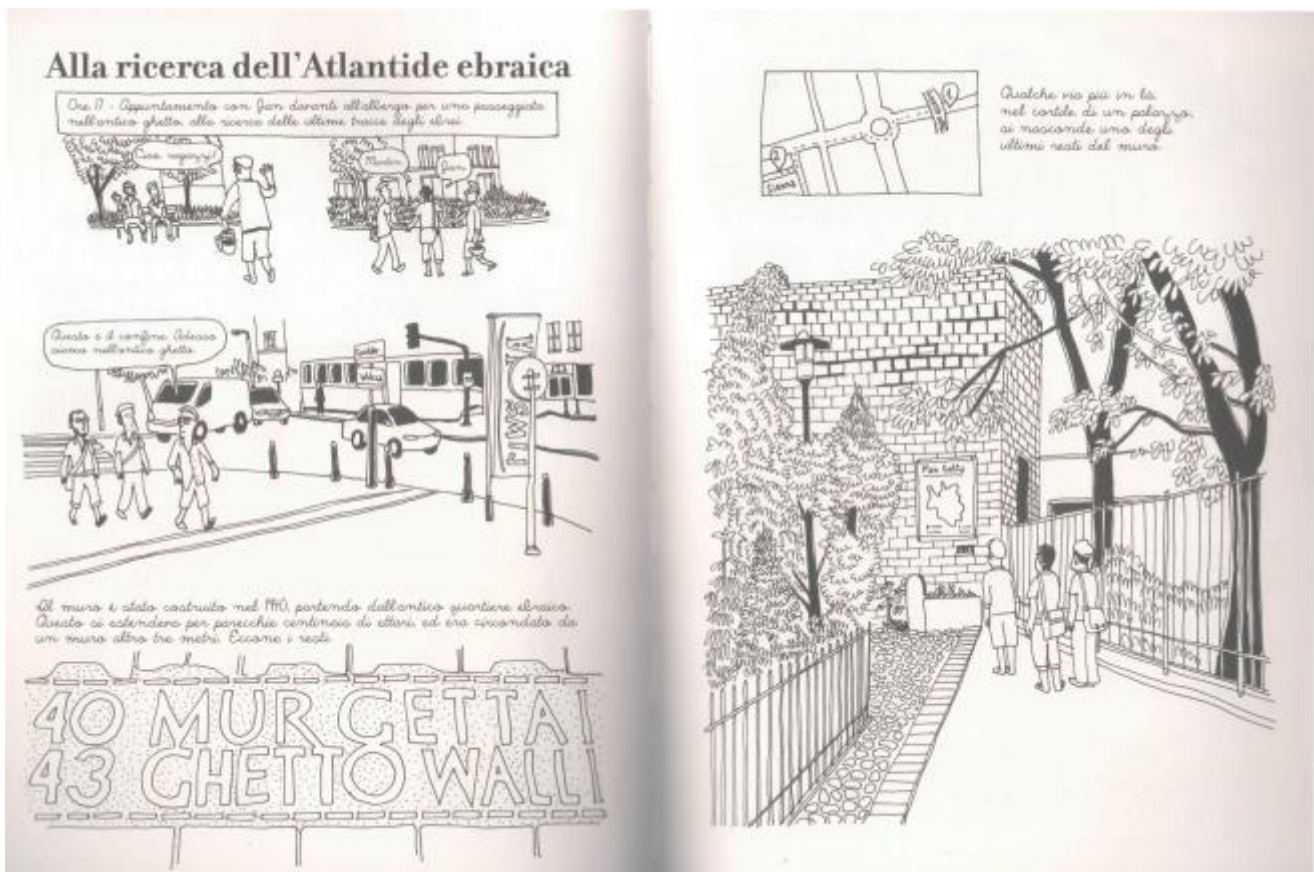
Alla ricerca dell'Atlantide ebraica

Ore 17 - Appuntamento con Jan davanti all'albergo per una passeggiata nell'antico ghetto, alla ricerca delle ultime tracce degli ebrei.

Ciao ragazzi!

Mandom

Ciao

Questo è il confine. Adesso siamo nell'antico ghetto.

PIWNA

Il muro è stato costruito nel 1940, partendo dall'antico quartiere ebraico. Questo si estendeva per parecchie centinaia di ettari, ed era circondato da un muro alto tre metri. Eccone i resti.

40 MURGETTA I
43 GHETTO WALL I

Qualche via più in là, nel cortile di un palazzo, si nasconde uno degli ultimi resti del muro.

Plan Getta

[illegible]